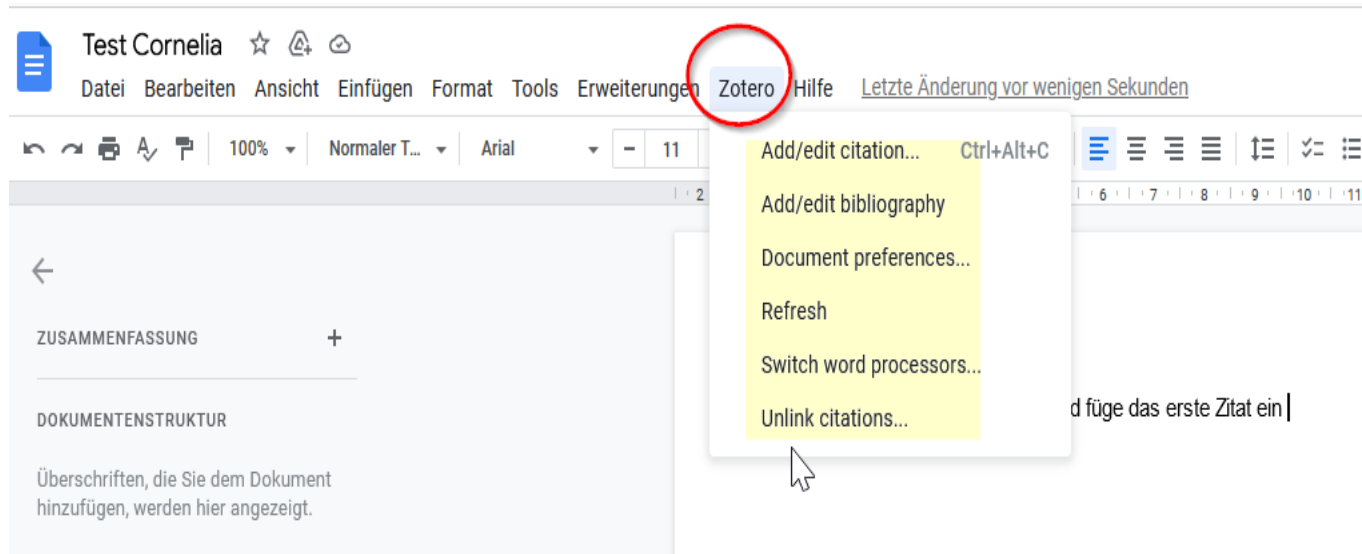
Test Cornelia

Datei Bearbeiten Ansicht Einfügen Format Tools Erweiterungen Zotero Hilfe Letzte Änderung vor wenigen Sekunden

100% Normaler T... Arial 11

2 6 7 8 9 10 11

Add/edit citation... Ctrl+Alt+C
Add/edit bibliography
Document preferences...
Refresh
Switch word processors...
Unlink citations...

ZUSAMMENFASSUNG +

DOKUMENTENSTRUKTUR

Überschriften, die Sie dem Dokument hinzufügen, werden hier angezeigt.

d füge das erste Zitat ein